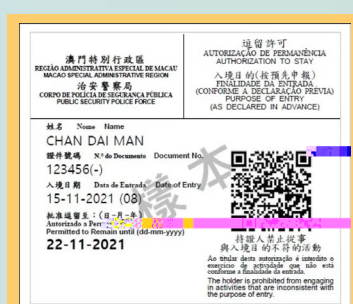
澳門特別行政區
REGIÃO ADMINISTRATIVA ESPECIAL DE MACAU
MACAO SPECIAL ADMINISTRATIVE REGION
治安警察局
CORPO DE POLÍCIA DE SEGURANÇA PÚBLICA
PUBLIC SECURITY POLICE FORCE

逗留許可
AUTORIZAÇÃO DE PERMANÊNCIA
AUTHORIZATION TO STAY

入境目的(按預先申報)
FINALIDADE DA ENTRADA
(CONFORME A DECLARAÇÃO PRÉVIA)
PURPOSE OF ENTRY
(AS DECLARED IN ADVANCE)

姓名 Nome Name
CHAN DAI MAN

證件編號 N.º do Documento Document No.
123456(-)

入境日期 Data de Entrada Date of Entry
15-11-2021 (08)

批准逗留至:(日-月-年)
Autorizado a Per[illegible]
Permitted to Remain until (dd-mm-yyyy)
22-11-2021

樣本

持證人禁止從事與入境目的不符的活動
Ao titular desta autorização é interdito o exercício de actividade que não está conforme a finalidade da entrada.
The holder is prohibited from engaging in activities that are inconsistent with the purpose of entry.